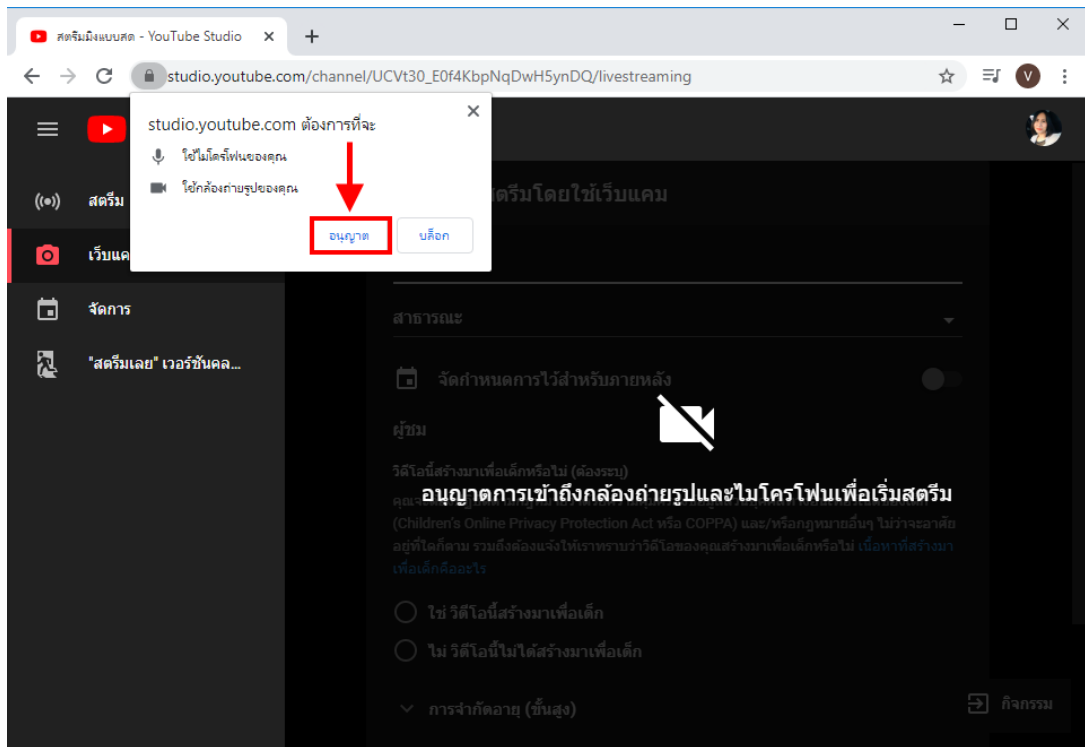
สตรีมมิ่งแบบสด - YouTube Studio ×

studio.youtube.com/channel/UCVt30_E0f4KbpNqDwH5ynDQ/livestreaming

studio.youtube.com ต้องการที่จะ
ใช้ไมโครโฟนของคุณ
ใช้กล้องถ่ายรูปของคุณ
อนุญาต
บล็อก

สตรีม
เว็บแค
จัดการ
"สตรีมเลย" เวอร์ชันคล...

สตรีมโดยใช้เว็บแคม

สาธารณะ

จัดกำหนดการไว้สำหรับภายหลัง

ผู้ชม

วิดีโอนี้สร้างมาเพื่อเด็กหรือไม่ (ต้องระบุ)

คุณ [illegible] (Children's Online Privacy Protection Act หรือ COPPA) และ/หรือกฎหมายอื่นๆ ไม่ว่าจะอาศัยอยู่ที่ใดก็ตาม รวมถึงต้องแจ้งให้เราทราบว่าวิดีโอของคุณสร้างมาเพื่อเด็กหรือไม่ เนื้อหาที่สร้างมาเพื่อเด็กคืออะไร

อนุญาตการเข้าถึงกล้องถ่ายรูปและไมโครโฟนเพื่อเริ่มสตรีม

ใช่ วิดีโอนี้สร้างมาเพื่อเด็ก
ไม่ วิดีโอนี้ไม่ได้สร้างมาเพื่อเด็ก

การจำกัดอายุ (ขั้นสูง)

กิจกรรม